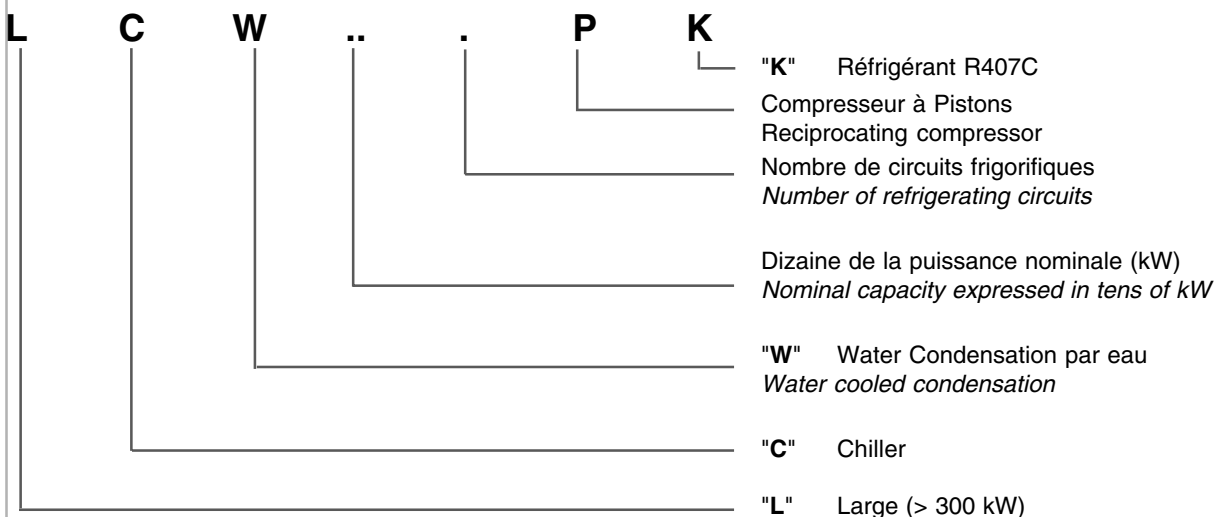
L C W .. . P K

"**K**" Réfrigérant R407C

Compresseur à Pistons
Reciprocating compressor

Nombre de circuits frigorifiques
*Number of refrigerating circuits*

Dizaine de la puissance nominale (kW)
*Nominal capacity expressed in tens of kW*

"**W**" Water Condensation par eau
*Water cooled condensation*

"**C**" Chiller

"**L**" Large (> 300 kW)